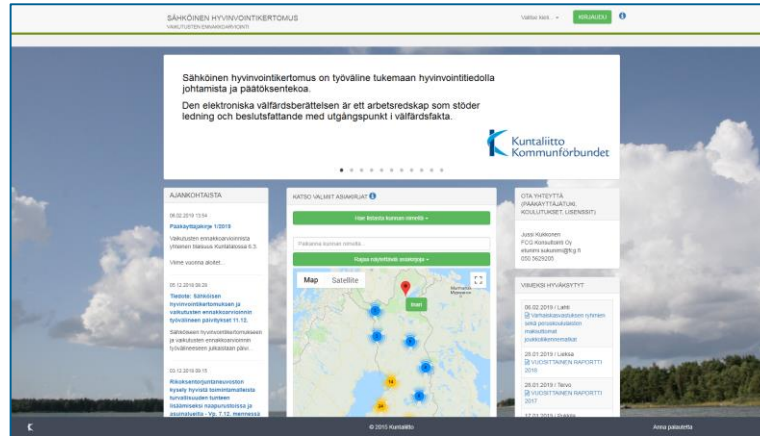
SÄHKÖINEN HYVINVOINTIKERTOMUS
VAIKUTUSTEN ENNAKKOARVIOINTI

Valitse kieli
KIRJAUDU

Sähköinen hyvinvointikertomus on työväline tukemaan hyvinvointitiedolla johtamista ja päätöksentekoa.

Den elektroniska välfärdsberättelsen är ett arbetsredskap som stöder ledning och beslutsfattande med utgångspunkt i välfärdsfakta.

Kuntaliitto
Kommunförbundet

AJANKOHTAISTA

06.02.2019 13:04
Pääkäyttäjäkirje 1/2019
Vaikutusten ennakkoarviointia yhteinen hakuva Kuntaliitossa 5.3.
Viime vuonna aloitet...

05.12.2018 08:26
Tiedote: Sähköisen hyvinvointikertomuksen ja vaikutusten ennakkoarvioinnin työvälineiset päivitykset 11.12.
Sähköiseen hyvinvointikertomukseen ja vaikutusten ennakkoarvioinnin työvälineeseen julkaistaan päivi...

03.12.2018 08:15
Rikoksentorjuntaneuvoston kysely hyvistä toimintamalleista turvallisuuden tunteen lisäämiseksi naapurustoissa ja asuinalueilla - Vp. 7.12. mennessä

KATSO VALMIIT ASIAKIRJAT
Hae listasta kunnan nimellä
Paikanna kunnan nimellä...
Rajaa näytettävät asiakirjat
Map Satellite
Inari

OTA YHTEYTTÄ (PÄÄKÄYTTÄJÄTUKI, KOULUTUKSET, LISENSSIT)
Jussi Kukkonen
FCG Konsultointi Oy
etunimi.sukunimi@fcg.fi
050 5629205

VIIMEKSI HYVÄKSYTYT
06.02.2019 / Lahti
Varhaiskasvatuksen ryhmien sekä peruskoulutason maksuttomat joukkoliikennematkat
28.01.2019 / Laitila
VUOSITTAINEN RAPORTTI 2018
28.01.2019 / Tervo
VUOSITTAINEN RAPORTTI 2017
12.01.2019 / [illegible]

© 2015 Kuntaliitto
Anna palautetta